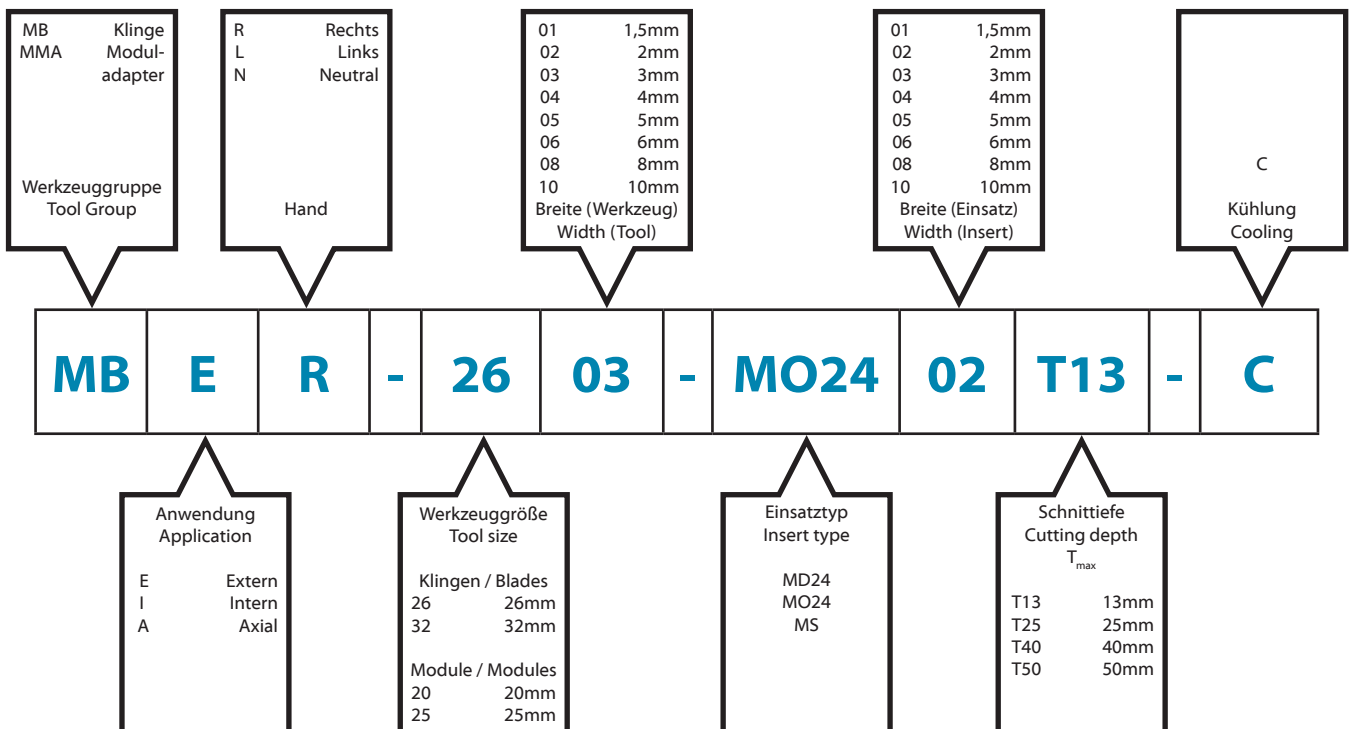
MB Klinge
MMA Moduladapter

Werkzeuggruppe
Tool Group

R Rechts
L Links
N Neutral

Hand

01 1,5mm
02 2mm
03 3mm
04 4mm
05 5mm
06 6mm
08 8mm
10 10mm
Breite (Werkzeug)
Width (Tool)

01 1,5mm
02 2mm
03 3mm
04 4mm
05 5mm
06 6mm
08 8mm
10 10mm
Breite (Einsatz)
Width (Insert)

C

Kühlung
Cooling

| MB | E | R | - | 26 | 03 | - | MO24 | 02 | T13 | - | C |
|---|---|---|---|---|---|---|---|---|---|---|---|

Anwendung
Application

E Extern
I Intern
A Axial

Werkzeuggröße
Tool size

Klingen / Blades
26 26mm
32 32mm

Module / Modules
20 20mm
25 25mm

Einsatztyp
Insert type

MD24
MO24
MS

Schnittiefe
Cutting depth
$T_{max}$

T13 13mm
T25 25mm
T40 40mm
T50 50mm